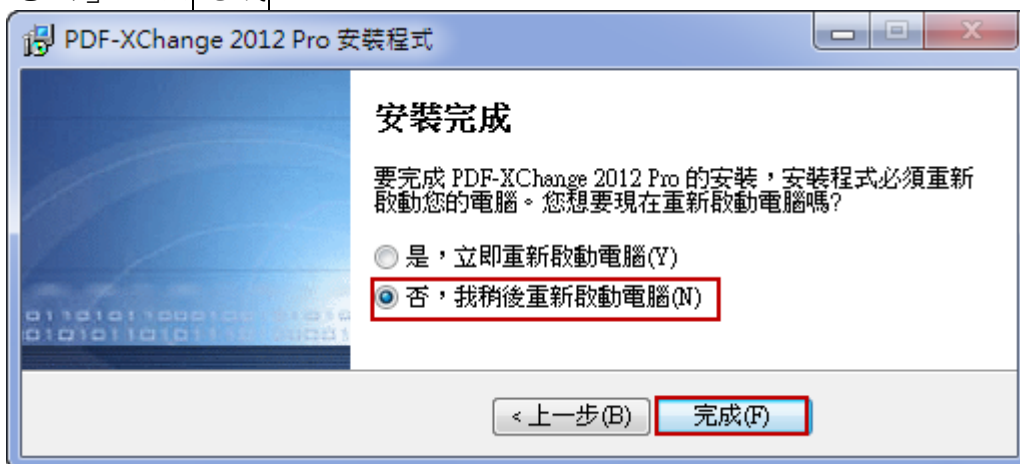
PDF-XChange 2012 Pro 安裝程式

安裝完成

要完成 PDF-XChange 2012 Pro 的安裝，安裝程式必須重新啟動您的電腦。您想要現在重新啟動電腦嗎?

是，立即重新啟動電腦(Y)

否，我稍後重新啟動電腦(N)

< 上一步(B)

完成(F)